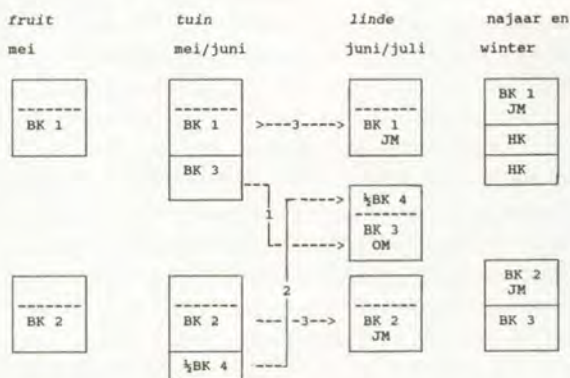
fruit
mei

tuin
mei/juni

linde
juni/juli

najaar en
winter

--------
BK 1

--------
BK 1

BK 3

>---3---->

--------
BK 1
JM

BK 1
JM

HK

HK

1

2

----> ½BK 4
--------
BK 3
OM

----> 

--------
BK 2

--------
BK 2

½BK 4

---|-3-->

--------
BK 2
JM

BK 2
JM

BK 3